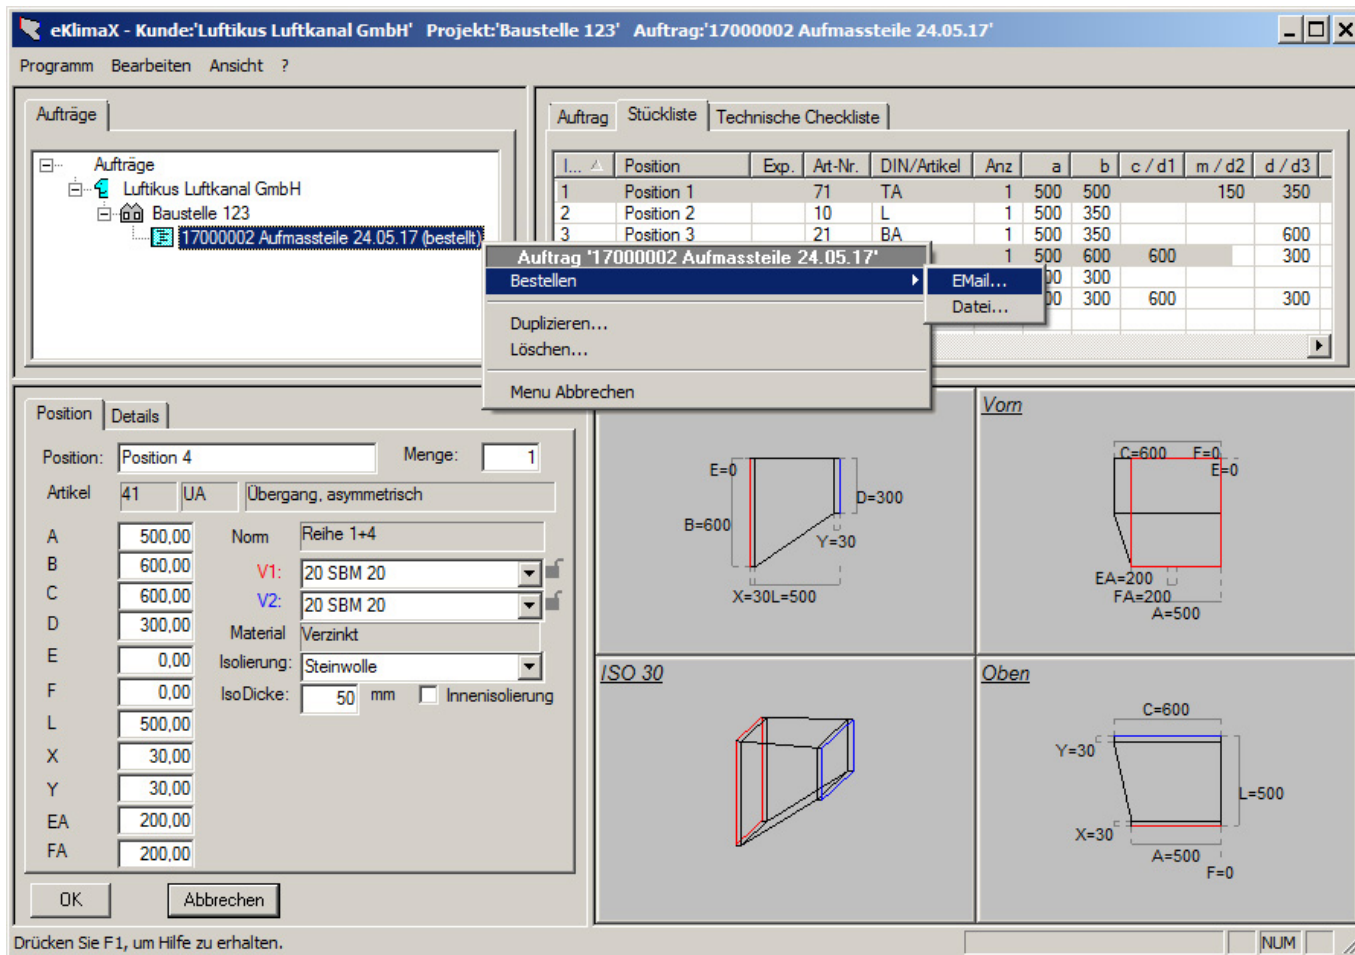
eKlimaX - Kunde:'Luftikus Luftkanal GmbH' Projekt:'Baustelle 123' Auftrag:'17000002 Aufmassteile 24.05.17'

Programm Bearbeiten Ansicht ?

Aufträge

Aufträge
Luftikus Luftkanal GmbH
Baustelle 123
17000002 Aufmassteile 24.05.17 (bestellt)

Auftrag Stückliste Technische Checkliste

| I... | Position | Exp. | Art-Nr. | DIN/Artikel | Anz | a | b | c / d1 | m / d2 | d / d3 |
|---|---|---|---|---|---|---|---|---|---|---|
| 1 | Position 1 | | 71 | TA | 1 | 500 | 500 | | 150 | 350 |
| 2 | Position 2 | | 10 | L | 1 | 500 | 350 | | | |
| 3 | Position 3 | | 21 | BA | 1 | 500 | 350 | | | 600 |
| | | | | | 1 | 500 | 600 | 600 | | 300 |
| | | | | | | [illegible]0 | 300 | | | |
| | | | | | | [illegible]0 | 300 | 600 | | 300 |

Auftrag '17000002 Aufmassteile 24.05.17'
Bestellen
EMail...
Datei...
Duplizieren...
Löschen...
Menu Abbrechen

Position Details

Position: Position 4
Menge: 1
Artikel 41 UA Übergang, asymmetrisch
A 500,00
B 600,00
C 600,00
D 300,00
E 0,00
F 0,00
L 500,00
X 30,00
Y 30,00
EA 200,00
FA 200,00
Norm Reihe 1+4
V1: 20 SBM 20
V2: 20 SBM 20
Material Verzinkt
Isolierung: Steinwolle
IsoDicke: 50 mm
Innenisolierung

OK Abbrechen

E=0
D=300
B=600
Y=30
X=30L=500

Vorn
C=600 F=0
E=0
EA=200
FA=200
A=500

ISO 30

Oben
C=600
Y=30
L=500
X=30
A=500
F=0

Drücken Sie F1, um Hilfe zu erhalten.
NUM